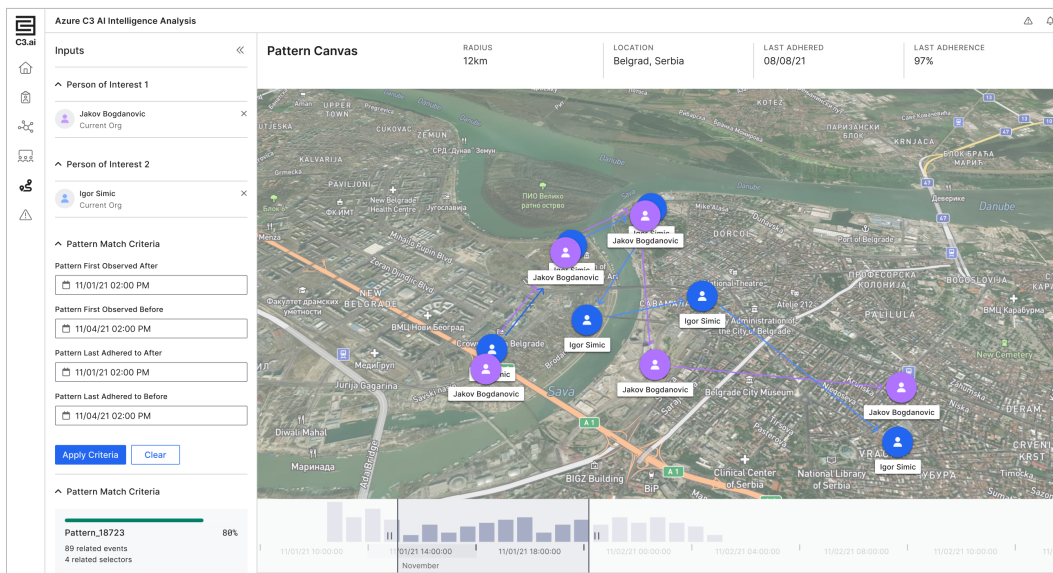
C3.ai

Azure C3 AI Intelligence Analysis

Inputs

Person of Interest 1

Jakov Bogdanovic
Current Org

Person of Interest 2

Igor Simic
Current Org

Pattern Match Criteria

Pattern First Observed After
11/01/21 02:00 PM

Pattern First Observed Before
11/04/21 02:00 PM

Pattern Last Adhered to After
11/01/21 02:00 PM

Pattern Last Adhered to Before
11/04/21 02:00 PM

Apply Criteria
Clear

Pattern Match Criteria

Pattern_18723 88%
89 related events
4 related selectors

Pattern Canvas

| RADIUS | LOCATION | LAST ADHERED | LAST ADHERENCE |
|---|---|---|---|
| 12km | Belgrad, Serbia | 08/08/21 | 97% |

Igor Simic
Jakov Bogdanovic
Igor Simic
Jakov Bogdanovic
Igor Simic
Igor Simic
Igor Simic
Jakov Bogdanovic
Jakov Bogdanovic
Jakov Bogdanovic
Igor Simic

UTJESKA
GORNJI TOWN
ZEMUN
СРД Дунав Земун
KALVARIJA
PAVILJONI
ФКИМТ
Belgrade Health Centre
Југославија
Menza
ПИО Велико ратно острво
Danube
Sava
Mike Alasa
DORCOL
Port of Belgrade
NEW BELGRADE
Факултет драмских уметности
ВМЦ Нови Београд
Медиј рул
Jurija Gagarina
Diwali Mahal
Маринада
Ada Bridge
Belgrade
SAVAMALA
Atelje 212
Administration of the City of Belgrade
Belgrade City Museum
PALILULA
ПРОФЕСОРСКА КОЛОНИЈА
BOGOSLOVIJA
ВМЦ Карабурма
New Cemetery
КОТЕЖ
ПАРИЗАНСКИ БЛОК
KRNJACA
БЛОК БРАЋА МАРИЋ
Деверике
KAPA
BIGZ Building
BiP
Clinical Center of Serbia
National Library of Serbia
VRAČAR
ЂУБУРА
CRVENI KRST
Timočka
A 1
A 1
A 3
A7

11/01/21 10:00:00
11/01/21 14:00:00
11/01/21 18:00:00
11/02/21 00:00:00
11/02/21 04:00:00
11/02/21 08:00:00
11/02/21 10:00:00
November